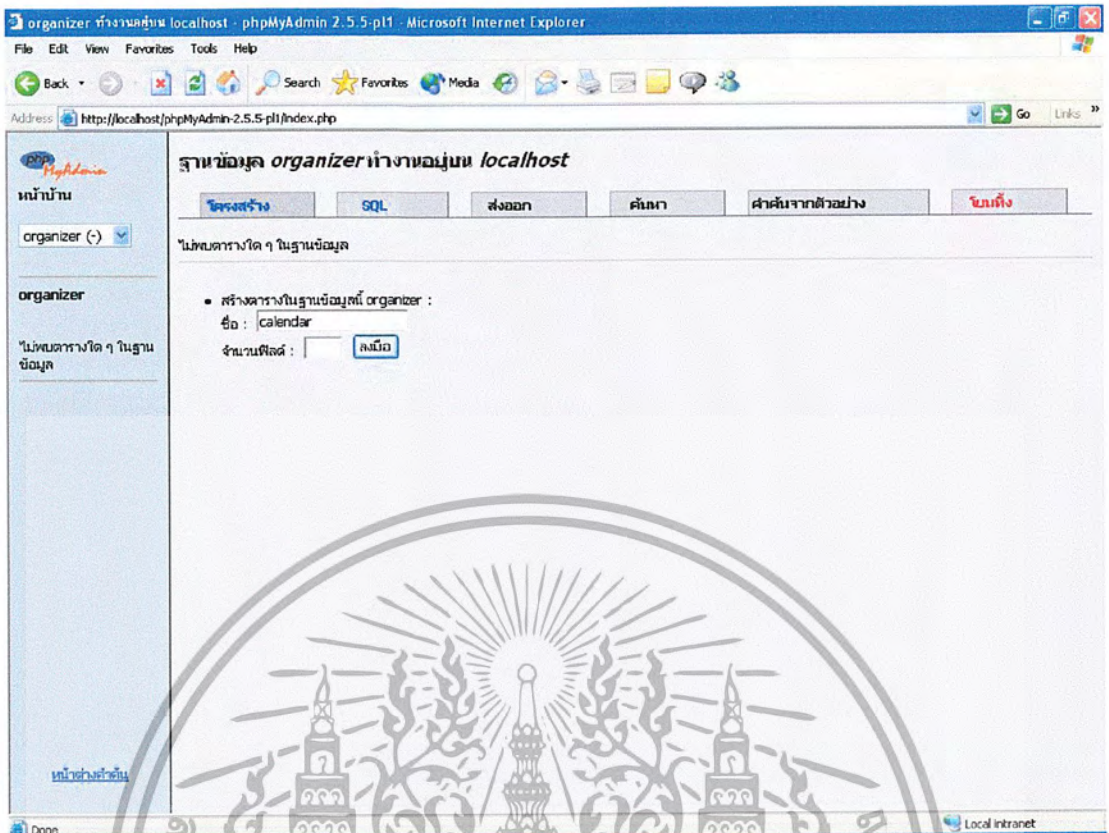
organizer ทำงานอยู่บน localhost - phpMyAdmin 2.5.5-pl1 - Microsoft Internet Explorer

File Edit View Favorites Tools Help

Back Search Favorites Media

Address http://localhost/phpMyAdmin-2.5.5-pl1/index.php Go Links

phpMyAdmin

หน้าบ้าน

organizer (-)

organizer

ไม่พบตารางใด ๆ ในฐานข้อมูล

หน้าต่างคำค้น

ฐานข้อมูล organizer ทำงานอยู่บน localhost

| โครงสร้าง | SQL | ส่งออก | ค้นหา | ค้าค้นจากตัวอย่าง | โยนทิ้ง |
|---|---|---|---|---|---|

ไม่พบตารางใด ๆ ในฐานข้อมูล

• สร้างตารางในฐานข้อมูลนี้ organizer :
ชื่อ : calendar
จำนวนฟิลด์ : ลงมือ

Done

Local intranet